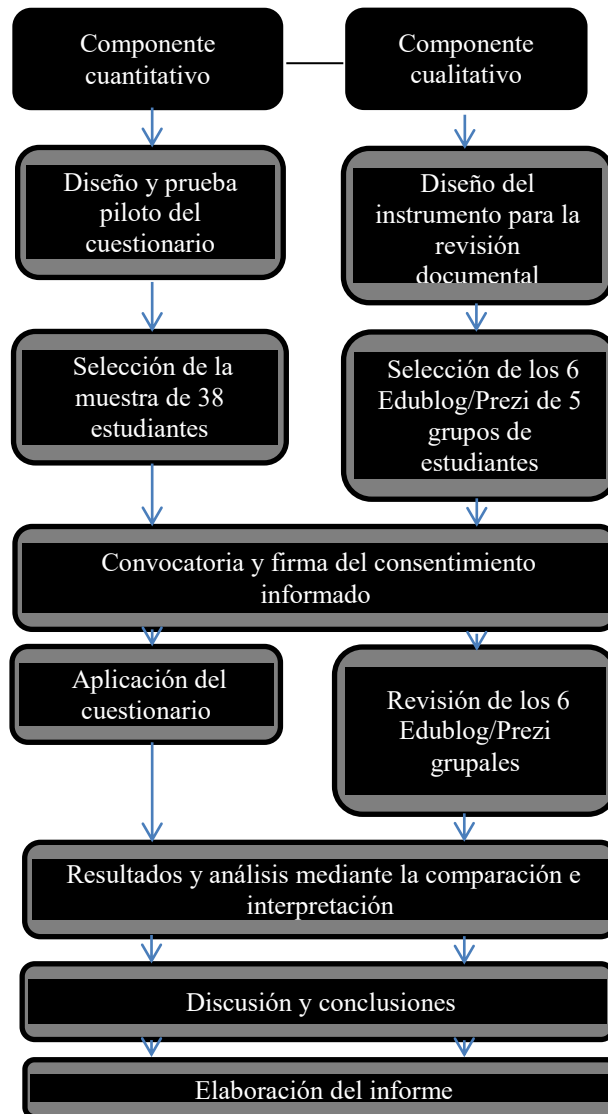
Componente cuantitativo

Componente cualitativo

Diseño y prueba piloto del cuestionario

Diseño del instrumento para la revisión documental

Selección de la muestra de 38 estudiantes

Selección de los 6 Edublog/Prezi de 5 grupos de estudiantes

Convocatoria y firma del consentimiento informado

Aplicación del cuestionario

Revisión de los 6 Edublog/Prezi grupales

Resultados y análisis mediante la comparación e interpretación

Discusión y conclusiones

Elaboración del informe